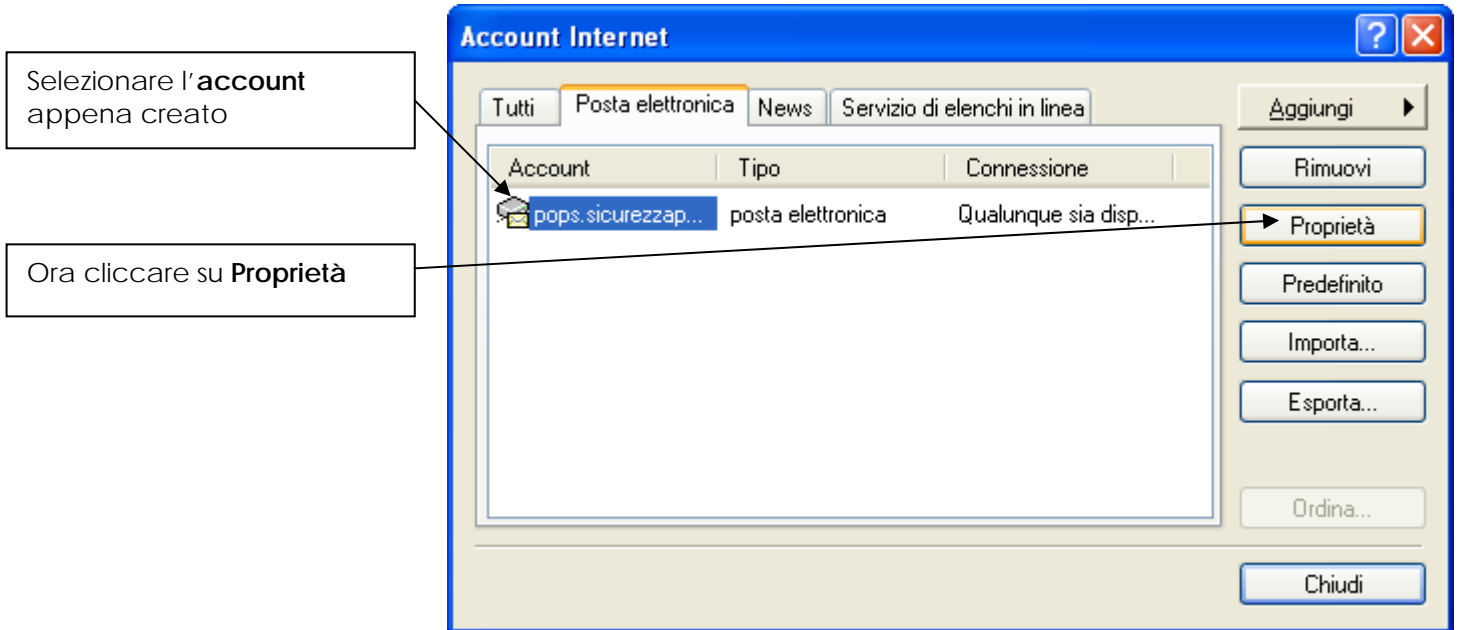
Selezionare l'**account** appena creato

Ora cliccare su **Proprietà**

Account Internet

Tutti | Posta elettronica | News | Servizio di elenchi in linea

| Account | Tipo | Connessione |
|---|---|---|
| pops.sicurezzap... | posta elettronica | Qualunque sia disp... |

Aggiungi

Rimuovi

Proprietà

Predefinito

Importa...

Esporta...

Ordina...

Chiudi